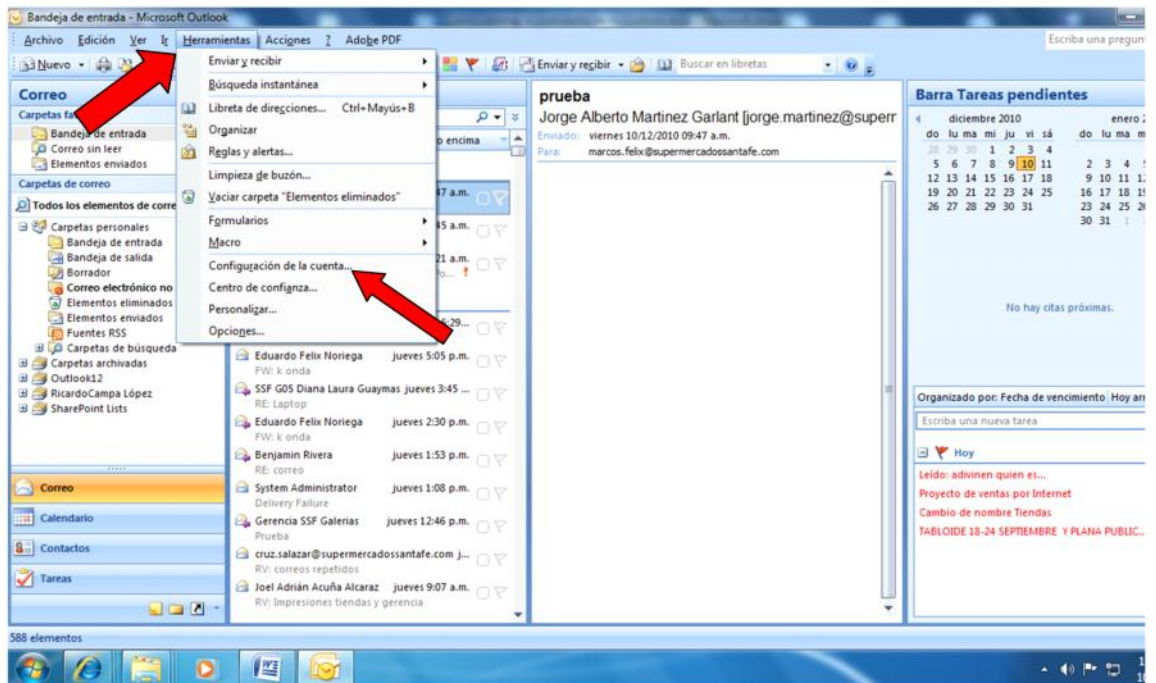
Bandeja de entrada - Microsoft Outlook

Archivo Edición Ver Ir Herramientas Acciones ? Adobe PDF

Escriba una pregun

Nuevo

Enviar y recibir · Buscar en libretas

Correo

Carpetas fa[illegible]

Bandeja de entrada
Correo sin leer
Elementos enviados

Carpetas de correo

Todos los elementos de corre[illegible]

Carpetas personales
Bandeja de entrada
Bandeja de salida
Borrador
Correo electrónico no
Elementos eliminados
Elementos enviados
Fuentes RSS
Carpetas de búsqueda
Carpetas archivadas
Outlook12
RicardoCampa López
SharePoint Lists

Correo
Calendario
Contactos
Tareas

Enviar y recibir
Búsqueda instantánea
Libreta de direcciones... Ctrl+Mayús+B
Organizar
Reglas y alertas...
Limpieza de buzón...
Vaciar carpeta "Elementos eliminados"
Formularios
Macro
Configuración de la cuenta...
Centro de confianza...
Personalizar...
Opciones...

o encima

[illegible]7 a.m.
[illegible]5 a.m.
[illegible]1 a.m.
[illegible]29...

Eduardo Felix Noriega jueves 5:05 p.m.
FW: k onda
SSF G05 Diana Laura Guaymas jueves 3:45 ...
RE: Laptop
Eduardo Felix Noriega jueves 2:30 p.m.
FW: k onda
Benjamin Rivera jueves 1:53 p.m.
RE: correo
System Administrator jueves 1:08 p.m.
Delivery Failure
Gerencia SSF Galerias jueves 12:46 p.m.
Prueba
cruz.salazar@supermercadossantafe.com j...
RV: correos repetidos
Joel Adrián Acuña Alcaraz jueves 9:07 a.m.
RV: Impresiones tiendas y gerencia

prueba
Jorge Alberto Martinez Garlant [jorge.martinez@superr
Enviado: viernes 10/12/2010 09:47 a.m.
Para: marcos.felix@supermercadossantafe.com

Barra Tareas pendientes

diciembre 2010
do lu ma mi ju vi sá
28 29 30 1 2 3 4
5 6 7 8 9 10 11
12 13 14 15 16 17 18
19 20 21 22 23 24 25
26 27 28 29 30 31

enero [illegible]
do lu ma m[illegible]
2 3 4 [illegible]
9 10 11 1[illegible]
16 17 18 1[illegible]
23 24 25 2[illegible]
30 31 1 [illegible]

No hay citas próximas.

Organizado por: Fecha de vencimiento Hoy arr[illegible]
Escriba una nueva tarea
Hoy
Leído: adivinen quien es...
Proyecto de ventas por Internet
Cambio de nombre Tiendas
TABLOIDE 18-24 SEPTIEMBRE Y PLANA PUBLIC...

588 elementos